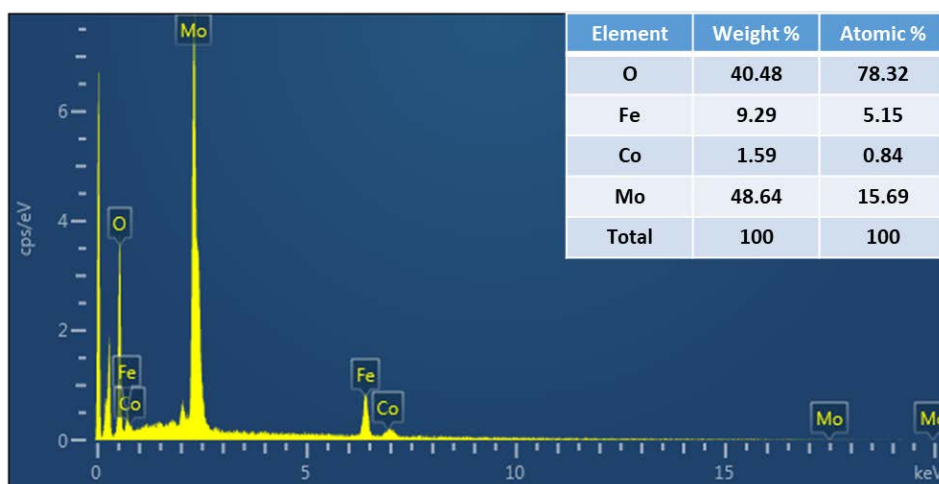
| Element | Weight % | Atomic % |
|---|---|---|
| O | 40.48 | 78.32 |
| Fe | 9.29 | 5.15 |
| Co | 1.59 | 0.84 |
| Mo | 48.64 | 15.69 |
| Total | 100 | 100 |

Mo
O
Fe
Co
Fe
Co
Mo
Mo

cps/eV
6
4
2
0
0
5
10
15
keV